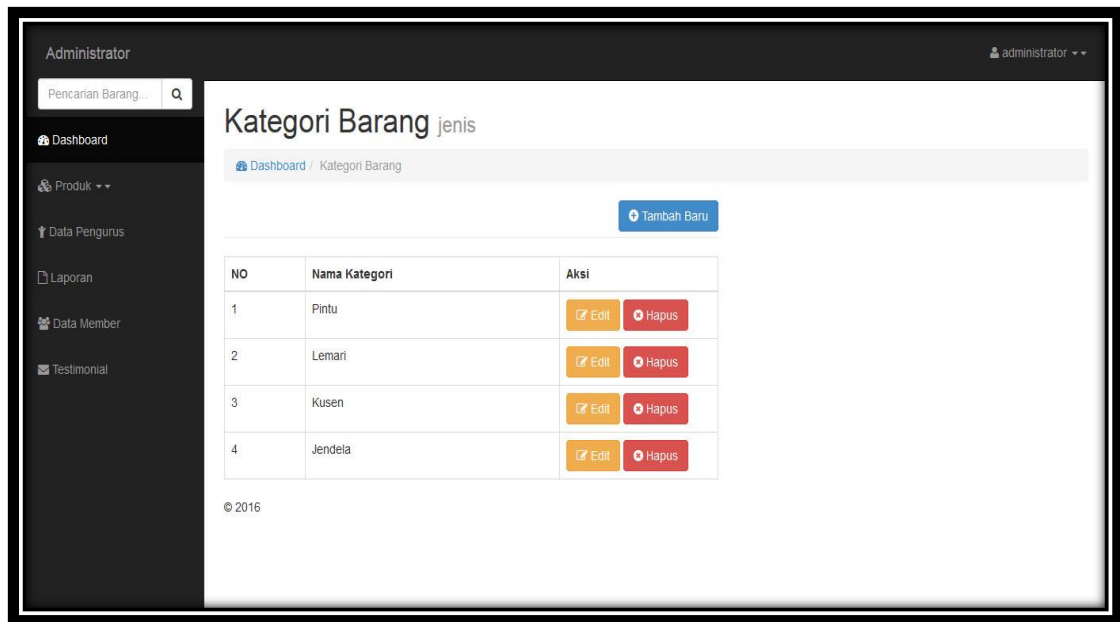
Administrator

administrator

Pencarian Barang...

Dashboard

Produk

Data Pengurus

Laporan

Data Member

Testimonial

Kategori Barang jenis

Dashboard / Kategori Barang

Tambah Baru

| NO | Nama Kategori | Aksi |
|---|---|---|
| 1 | Pintu | Edit Hapus |
| 2 | Lemari | Edit Hapus |
| 3 | Kusen | Edit Hapus |
| 4 | Jendela | Edit Hapus |

© 2016